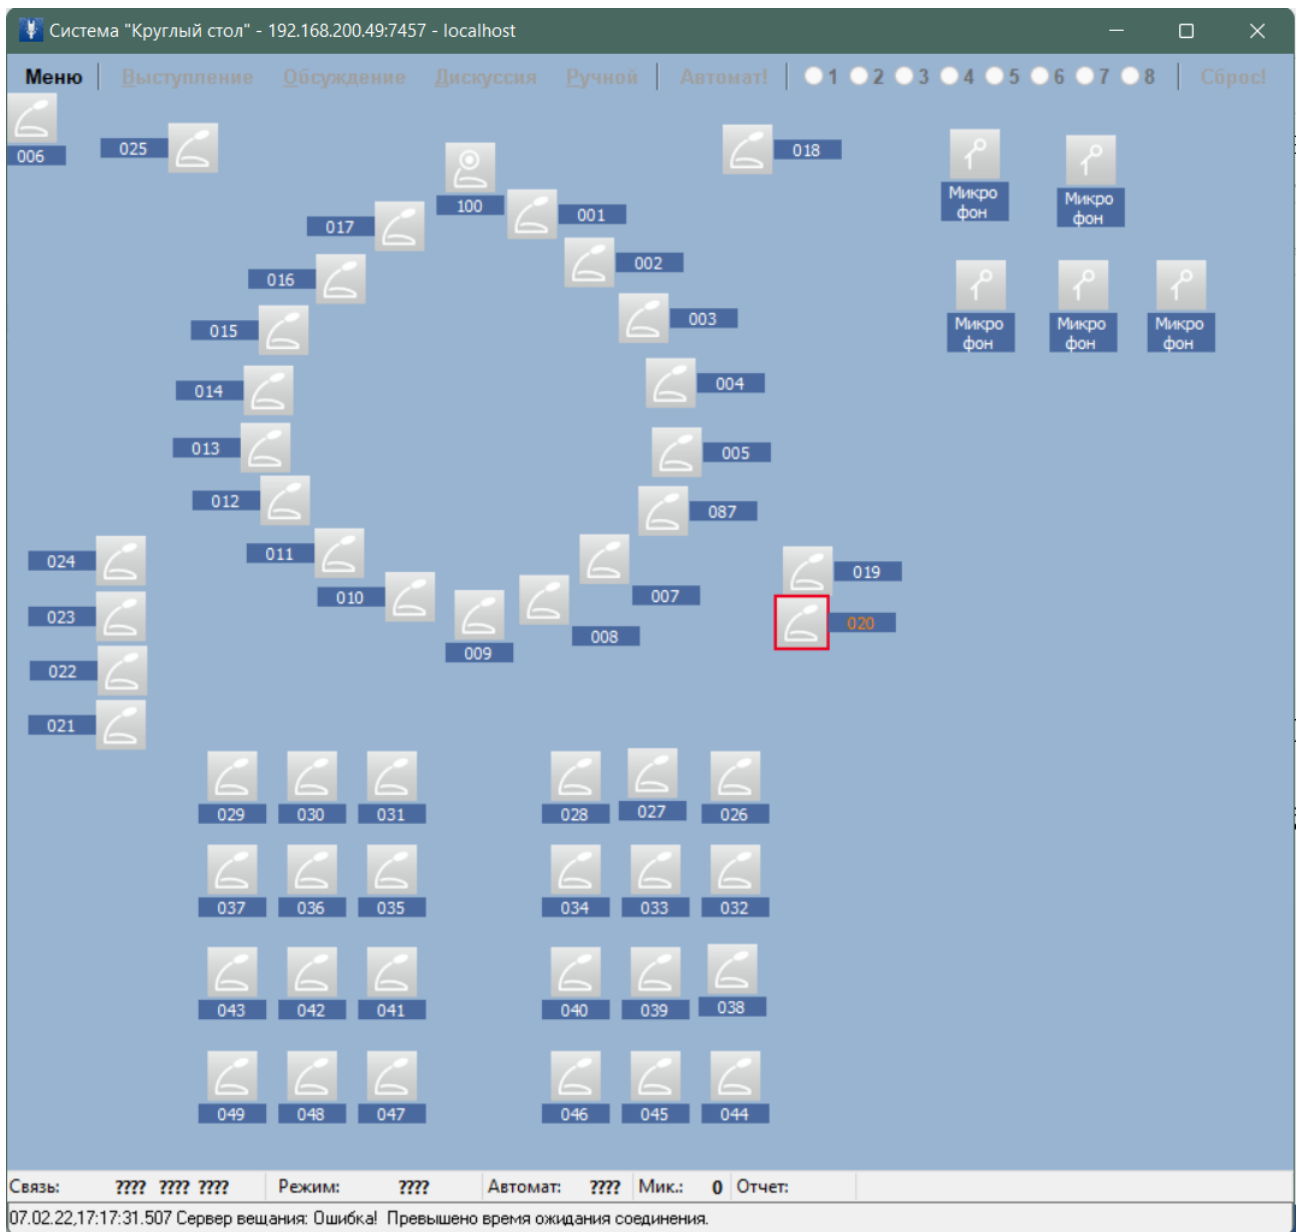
Система "Круглый стол" - 192.168.200.49:7457 - localhost

Меню | Выступление Обсуждение Дискуссия Ручной | Автомат! | 1 2 3 4 5 6 7 8 | Сброс!

006
025
100
001
018
017
002
016
003
015
004
014
013
005
012
087
011
024
007
019
010
020
023
009
008
022
021

Микро фон
Микро фон
Микро фон
Микро фон
Микро фон

029 030 031
028 027 026
037 036 035
034 033 032
043 042 041
040 039 038
049 048 047
046 045 044

Связь: ???? ???? ???? | Режим: ???? | Автомат: ???? | Мик.: 0 | Отчет:

07.02.22,17:17:31.507 Сервер вещания: Ошибка! Превышено время ожидания соединения.